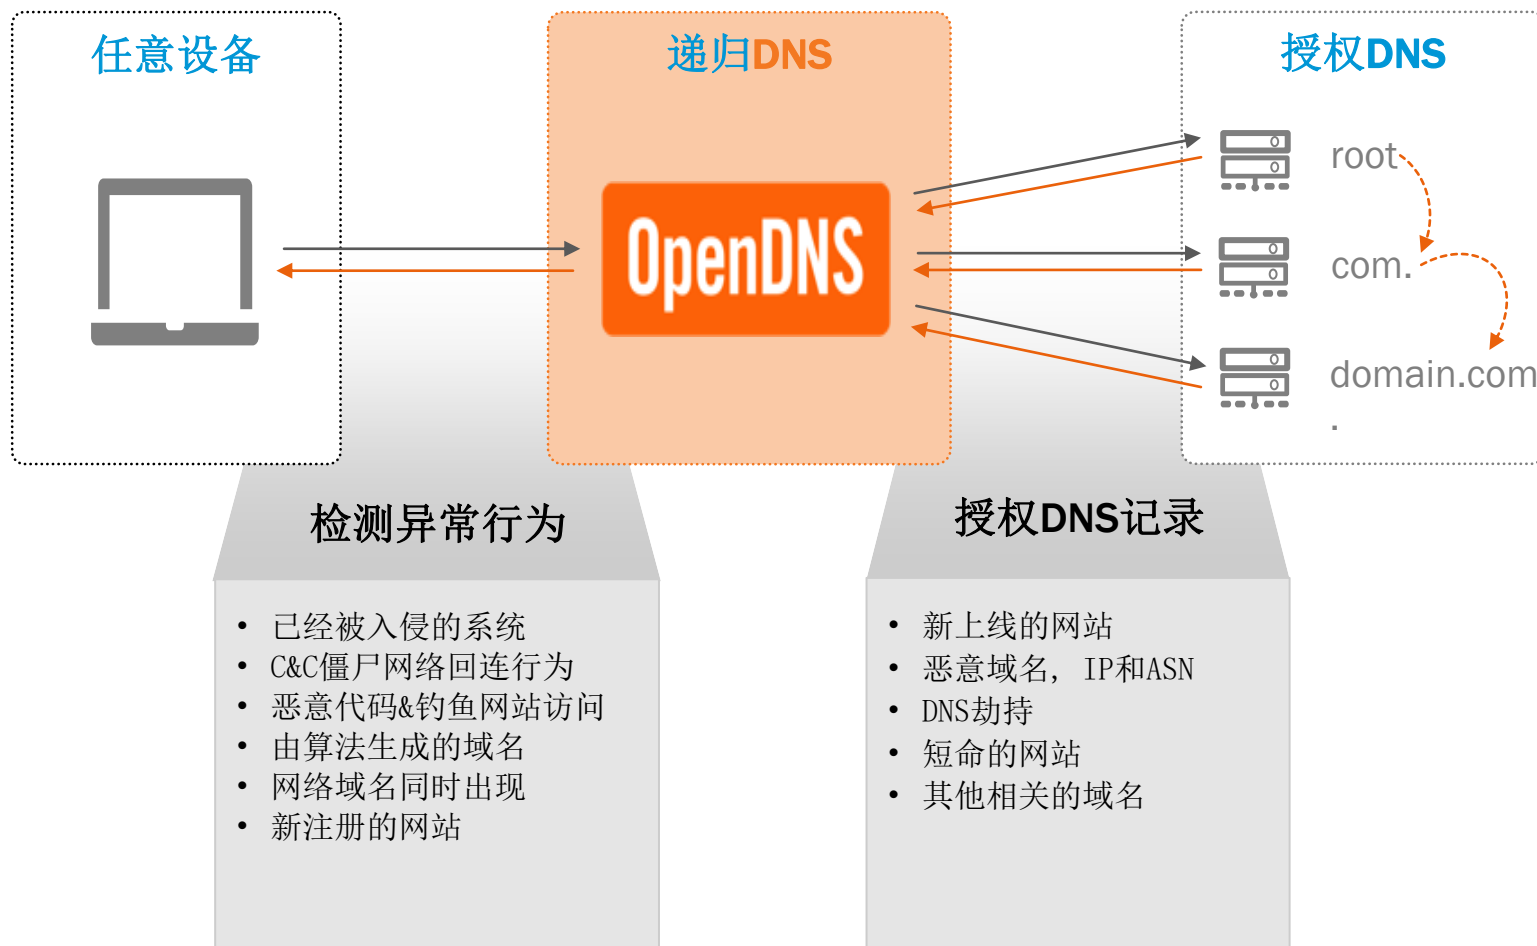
任意设备

递归DNS

OpenDNS

授权DNS

root.

com.

domain.com
.

检测异常行为

• 已经被入侵的系统
• C&C僵尸网络回连行为
• 恶意代码&钓鱼网站访问
• 由算法生成的域名
• 网络域名同时出现
• 新注册的网站

授权DNS记录

• 新上线的网站
• 恶意域名，IP和ASN
• DNS劫持
• 短命的网站
• 其他相关的域名